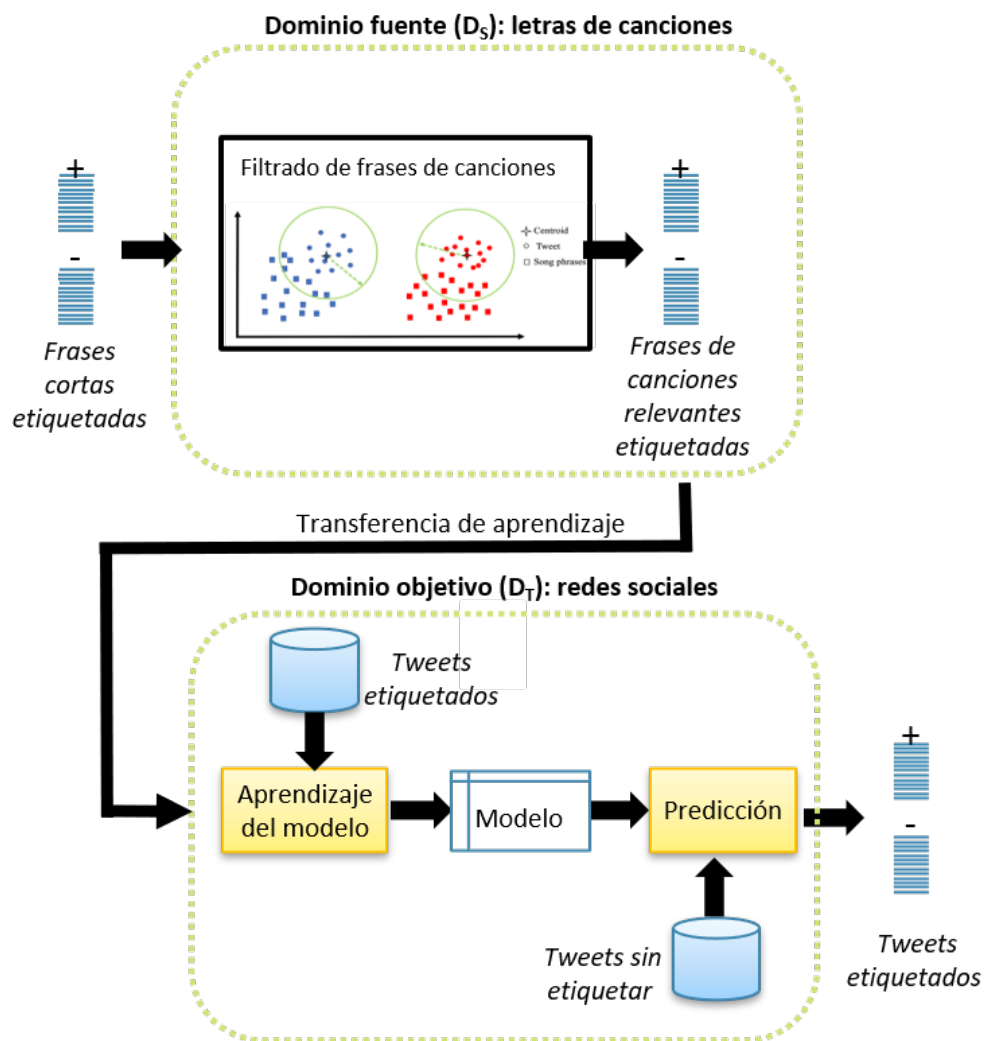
Dominio fuente ($D_S$): letras de canciones

+

-

Frases cortas etiquetadas

Filtrado de frases de canciones

Centroid
Tweet
Song phrases

+

-

Frases de canciones relevantes etiquetadas

Transferencia de aprendizaje

Dominio objetivo ($D_T$): redes sociales

Tweets etiquetados

Aprendizaje del modelo

Modelo

Predicción

Tweets sin etiquetar

+

-

Tweets etiquetados